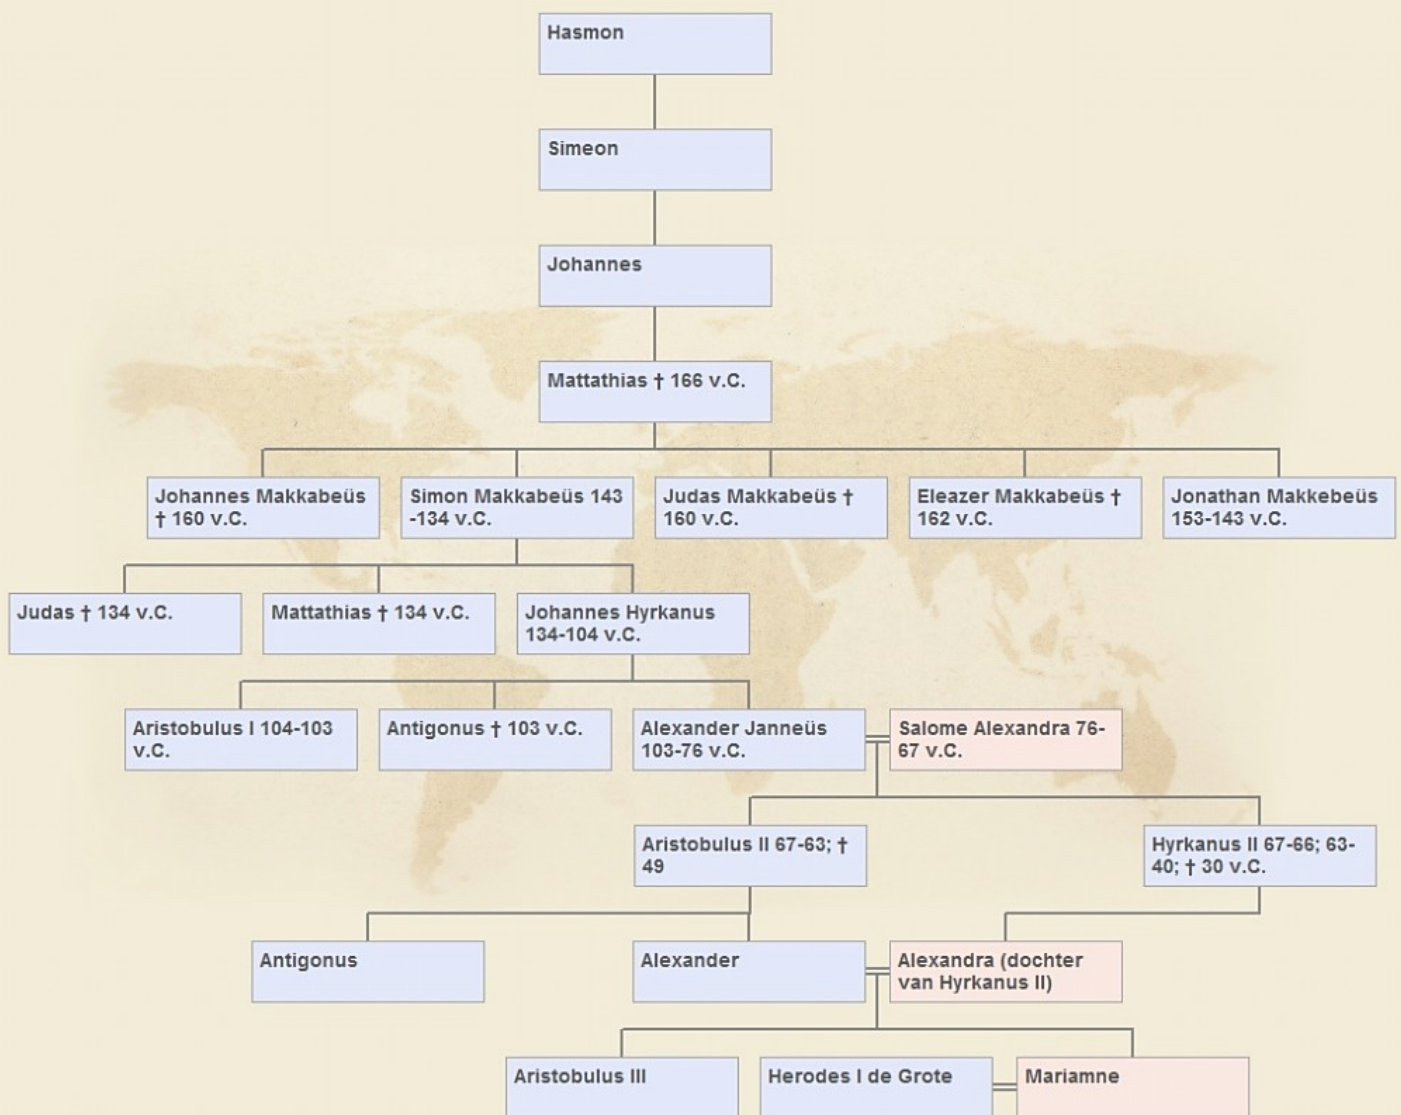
Hasmon

Simeon

Johannes

Mattathias † 166 v.C.

Johannes Makkabeüs † 160 v.C.

Simon Makkabeüs 143 -134 v.C.

Judas Makkabeüs † 160 v.C.

Eleazer Makkabeüs † 162 v.C.

Jonathan Makkebeüs 153-143 v.C.

Judas † 134 v.C.

Mattathias † 134 v.C.

Johannes Hyrkanus 134-104 v.C.

Aristobulus I 104-103 v.C.

Antigonus † 103 v.C.

Alexander Janneüs 103-76 v.C.

Salome Alexandra 76-67 v.C.

Aristobulus II 67-63; † 49

Hyrkanus II 67-66; 63-40; † 30 v.C.

Antigonus

Alexander

Alexandra (dochter van Hyrkanus II)

Aristobulus III

Herodes I de Grote

Mariamne